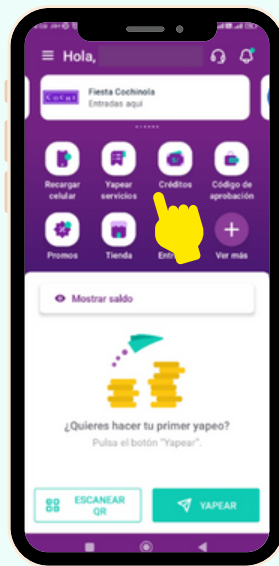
Hola,

Fiesta Cochinola
Entradas aquí

Recargar celular

Yapear servicios

Créditos

Código de aprobación

Promos

Tienda

Entr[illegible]

Ver más

Mostrar saldo

¿Quieres hacer tu primer yapeo?
Pulsa el botón "Yapear".

ESCANEAR QR

YAPEAR